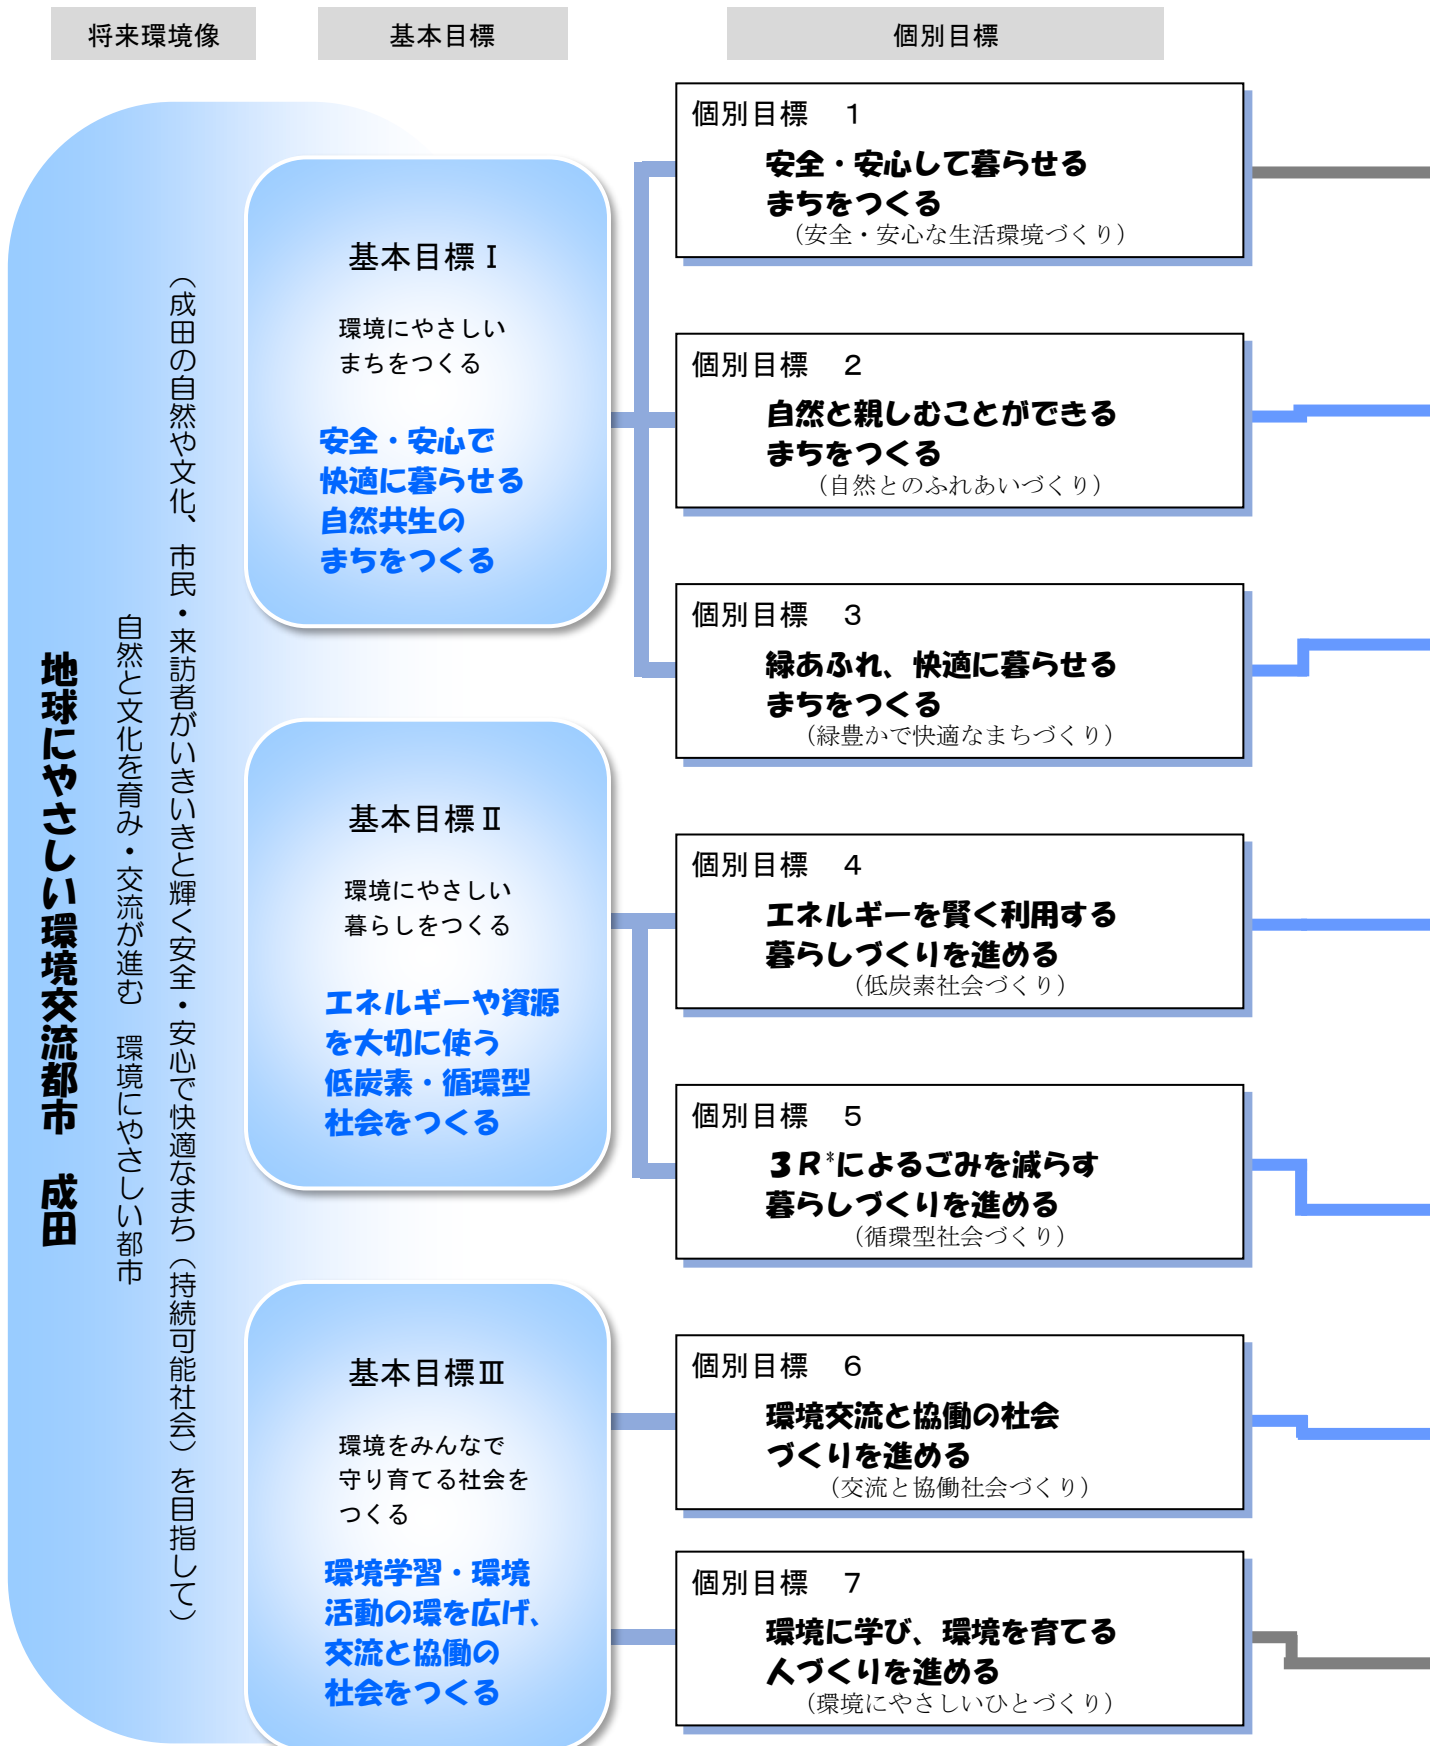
将来環境像

基本目標

個別目標

地球にやさしい環境交流都市　成田

自然と文化を育み・交流が進む　環境にやさしい都市

（成田の自然や文化、市民・来訪者がいきいきと輝く安全・安心で快適なまち（持続可能社会）を目指して）

基本目標Ⅰ

環境にやさしいまちをつくる

安全・安心で快適に暮らせる自然共生のまちをつくる

基本目標Ⅱ

環境にやさしい暮らしをつくる

エネルギーや資源を大切に使う低炭素・循環型社会をつくる

基本目標Ⅲ

環境をみんなで守り育てる社会をつくる

環境学習・環境活動の環を広げ、交流と協働の社会をつくる

個別目標　1

安全・安心して暮らせるまちをつくる

（安全・安心な生活環境づくり）

個別目標　2

自然と親しむことができるまちをつくる

（自然とのふれあいづくり）

個別目標　3

緑あふれ、快適に暮らせるまちをつくる

（緑豊かで快適なまちづくり）

個別目標　4

エネルギーを賢く利用する暮らしづくりを進める

（低炭素社会づくり）

個別目標　5

3R*によるごみを減らす暮らしづくりを進める

（循環型社会づくり）

個別目標　6

環境交流と協働の社会づくりを進める

（交流と協働社会づくり）

個別目標　7

環境に学び、環境を育てる人づくりを進める

（環境にやさしいひとづくり）